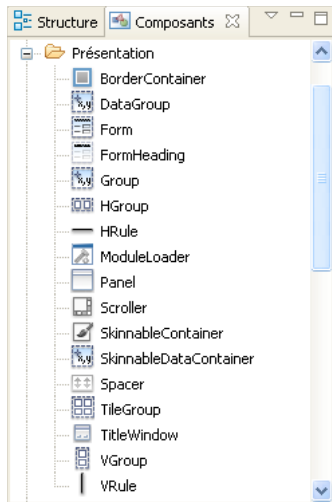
Structure | Composants

Présentation
BorderContainer
DataGroup
Form
FormHeading
Group
HGroup
HRule
ModuleLoader
Panel
Scroller
SkinnableContainer
SkinnableDataContainer
Spacer
TileGroup
TitleWindow
VGroup
VRule